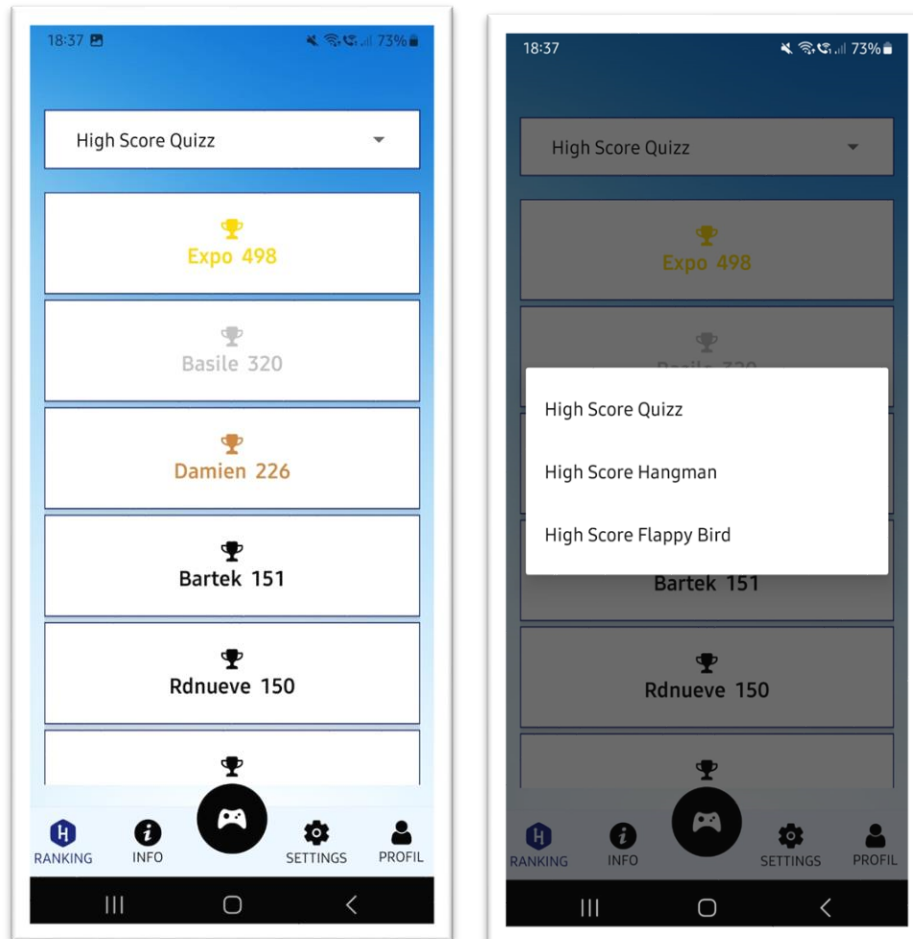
18:37 73%

High Score Quizz

Expo 498

Basile 320

Damien 226

Bartek 151

Rdnueve 150

RANKING INFO SETTINGS PROFIL

18:37 73%

High Score Quizz

Expo 498

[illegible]

High Score Quizz

High Score Hangman

High Score Flappy Bird

Bartek 151

Rdnueve 150

RANKING INFO SETTINGS PROFIL